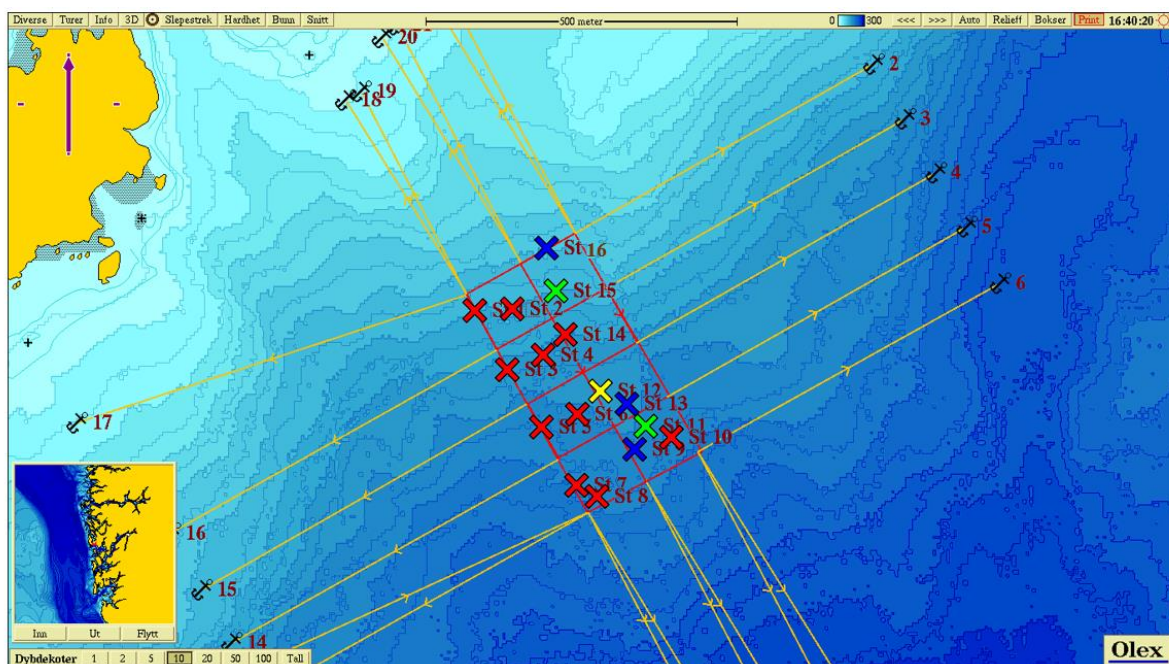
Diverse Turer Info 3D Slepestrek Hardhet Bunn Snitt

500 meter

0 300 <<< >>> Auto Relieff Bokser Print 16:40:20

20

2

18 19

3

4

5

6

St 16

St 15

St 2

St 14

St 4

St 3

St 12

St 13

St

St 11

St 10

St 9

17

St 7

St 8

16

15

14

Inn Ut Flytt

Dybdekoter 1 2 5 10 20 50 100 Tall

Olex